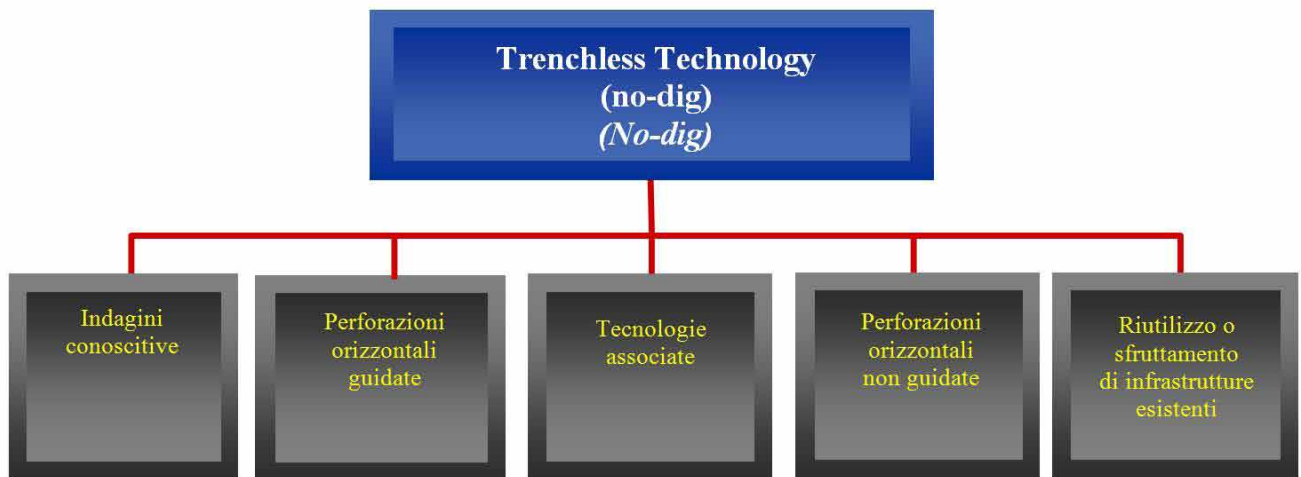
Trenchless Technology
(no-dig)
*(No-dig)*

Indagini conoscitive

Perforazioni orizzontali guidate

Tecnologie associate

Perforazioni orizzontali non guidate

Riutilizzo o sfruttamento di infrastrutture esistenti